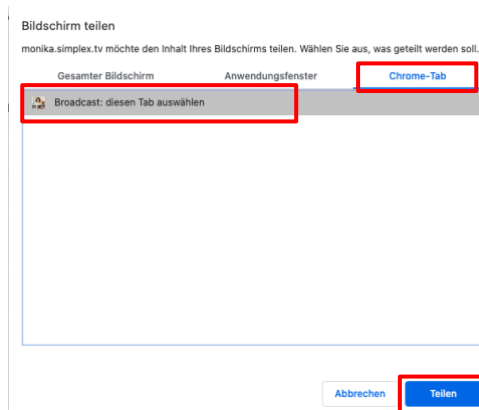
Bildschirm teilen

monika.simplex.tv möchte den Inhalt Ihres Bildschirms teilen. Wählen Sie aus, was geteilt werden soll.

Gesamter Bildschirm

Anwendungsfenster

Chrome-Tab

Broadcast: diesen Tab auswählen

Abbrechen

Teilen